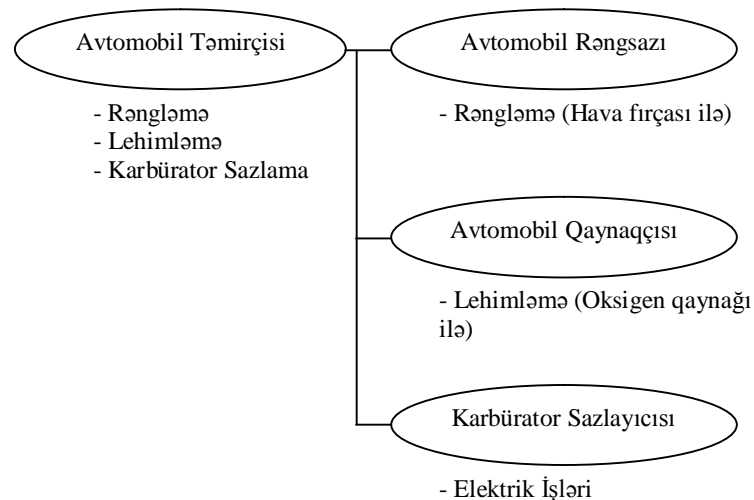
Avtomobil Təmirçisi

- Rəngləmə
- Lehimləmə
- Karbürator Sazlama

Avtomobil Rəngsazı

- Rəngləmə (Hava fırçası ilə)

Avtomobil Qaynaqçısı

- Lehimləmə (Oksigen qaynağı ilə)

Karbürator Sazlayıcısı

- Elektrik İşləri